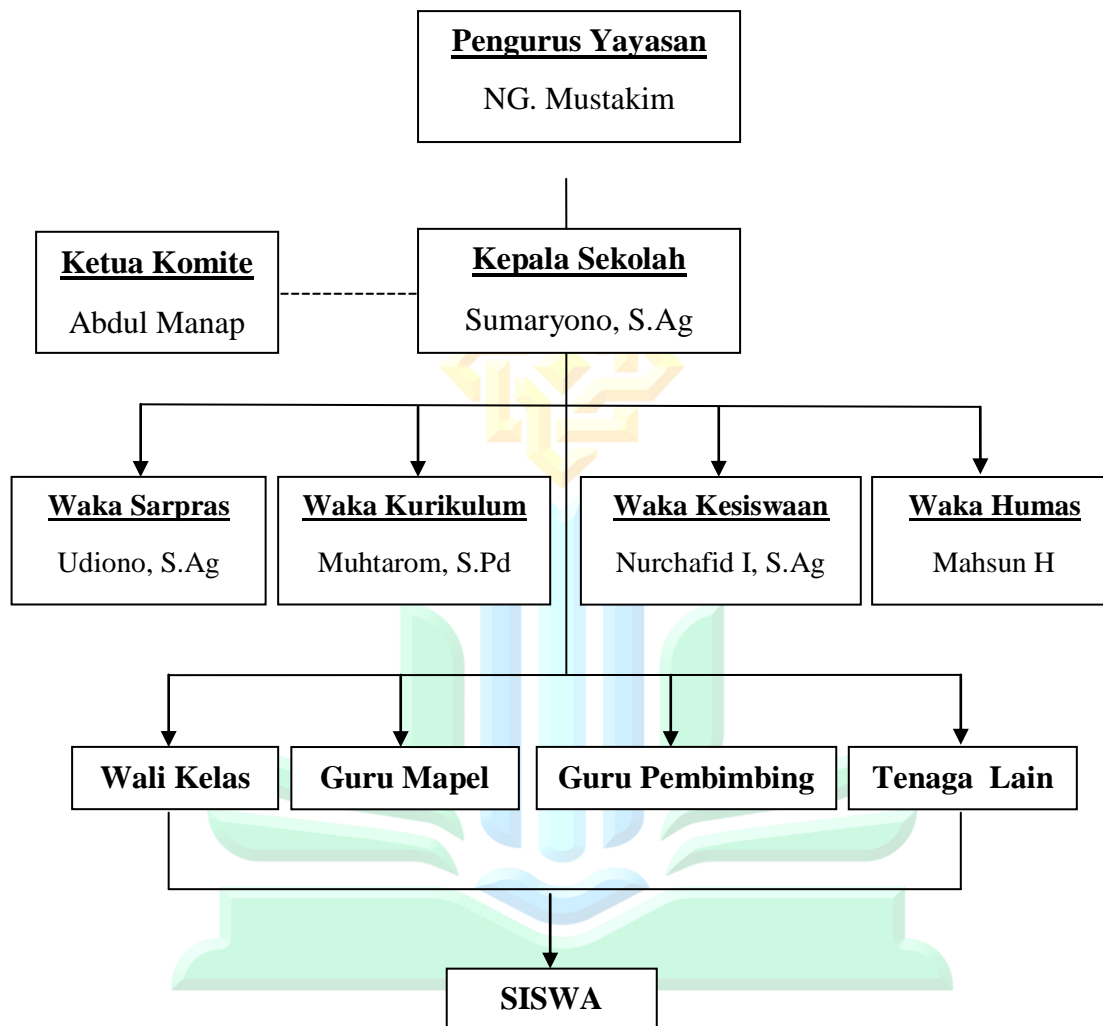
Pengurus Yayasan
NG. Mustakim

Ketua Komite
Abdul Manap

Kepala Sekolah
Sumaryono, S.Ag

Waka Sarpras
Udiono, S.Ag

Waka Kurikulum
Muhtarom, S.Pd

Waka Kesiswaan
Nurchafid I, S.Ag

Waka Humas
Mahsun H

Wali Kelas

Guru Mapel

Guru Pembimbing

Tenaga Lain

SISWA